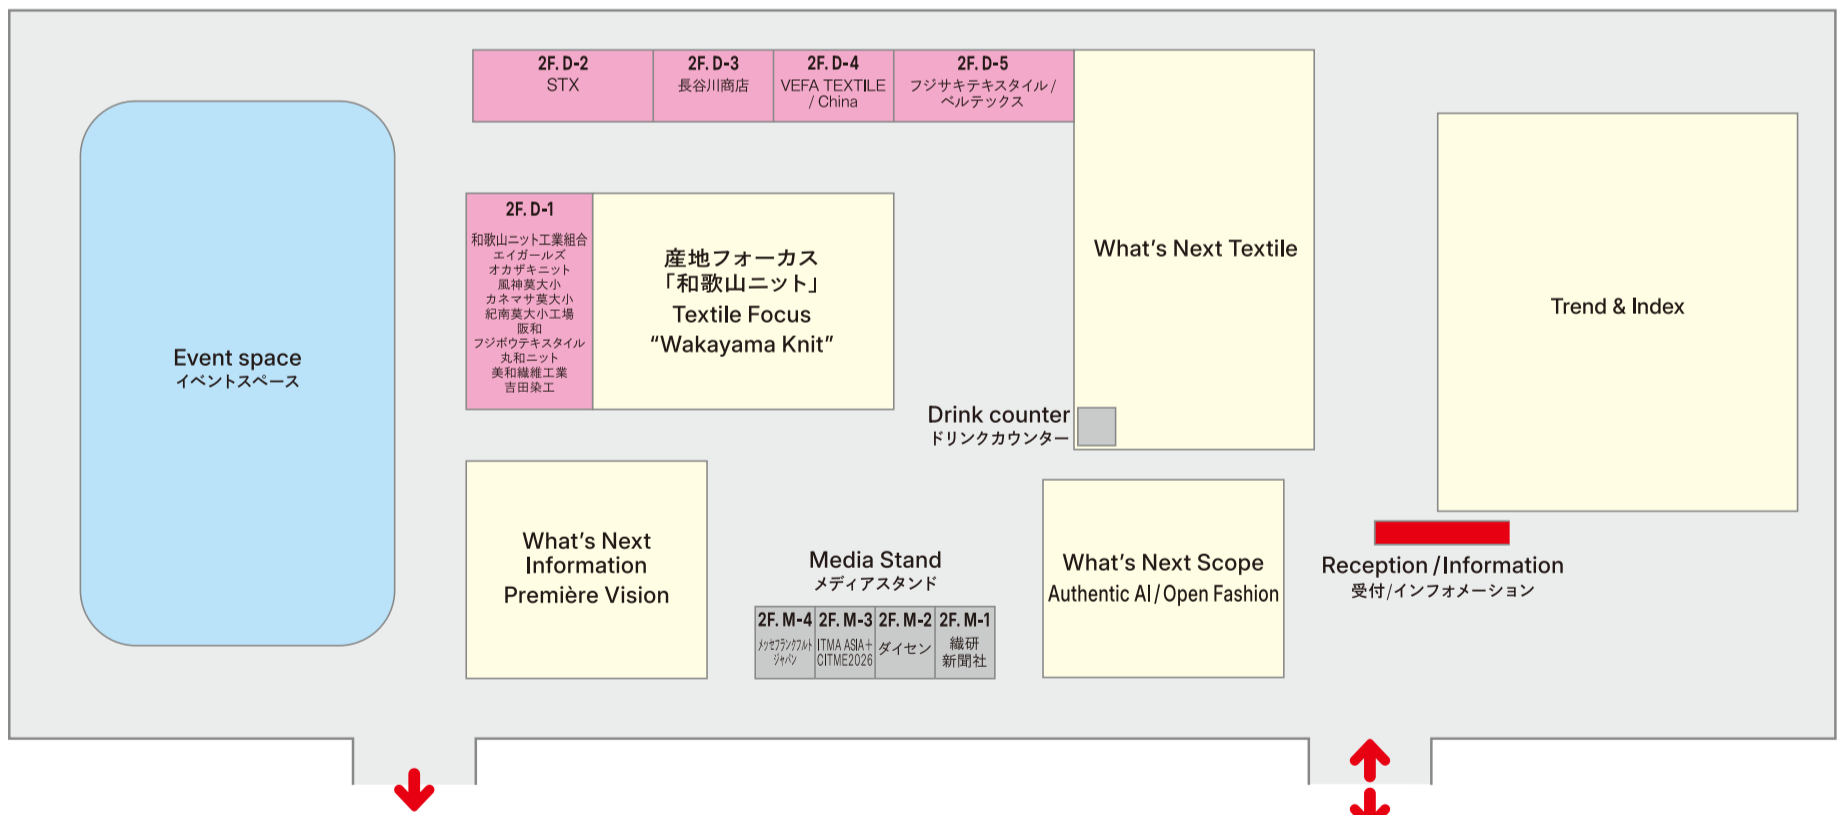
2F. D-2
STX

2F. D-3
長谷川商店

2F. D-4
VEFA TEXTILE / China

2F. D-5
フジサキテキスタイル / ベルテックス

Event space
イベントスペース

2F. D-1
和歌山ニット工業組合
エイガールズ
オカザキニット
風神莫大小
カネマサ莫大小
紀南莫大小工場
阪和
フジボウテキスタイル
丸和ニット
美和繊維工業
吉田染工

産地フォーカス
「和歌山ニット」
Textile Focus
"Wakayama Knit"

What's Next Textile

Trend & Index

Drink counter
ドリンクカウンター

What's Next Information
Première Vision

Media Stand
メディアスタンド

| 2F. M-4 | 2F. M-3 | 2F. M-2 | 2F. M-1 |
|---|---|---|---|
| メッセフランクフルト ジャパン | ITMA ASIA + CITME2026 | ダイセン | 繊研新聞社 |

What's Next Scope
Authentic AI / Open Fashion

Reception / Information
受付/インフォメーション